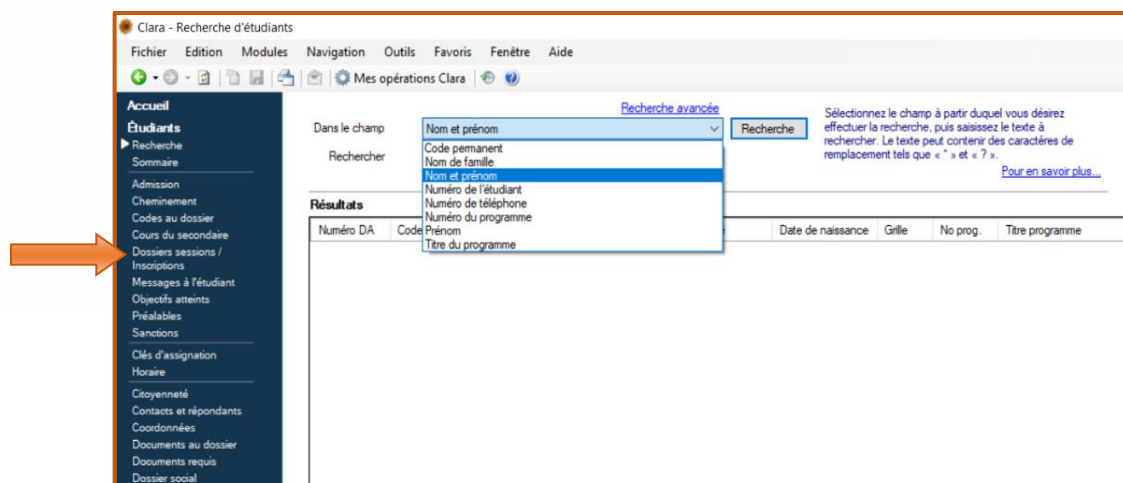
Clara - Recherche d'étudiants

Fichier Edition Modules Navigation Outils Favoris Fenêtre Aide

Mes opérations Clara

Accueil
Étudiants
Recherche
Sommaire
Admission
Cheminement
Codes au dossier
Cours du secondaire
Dossiers sessions / Inscriptions
Messages à l'étudiant
Objectifs atteints
Préalables
Sanctions
Clés d'assignation
Horaire
Citoyenneté
Contacts et répondants
Coordonnées
Documents au dossier
Documents requis
Dossier social

Recherche avancée

Dans le champ Nom et prénom Recherche

Rechercher

Code permanent
Nom de famille
Nom et prénom
Numéro de l'étudiant
Numéro de téléphone
Numéro du programme
Prénom
Titre du programme

Sélectionnez le champ à partir duquel vous désirez effectuer la recherche, puis saisissez le texte à rechercher. Le texte peut contenir des caractères de remplacement tels que « * » et « ? ».

Pour en savoir plus...

Résultats

| Numéro DA | Code | | Date de naissance | Grille | No prog. | Titre programme |
|---|---|---|---|---|---|---|